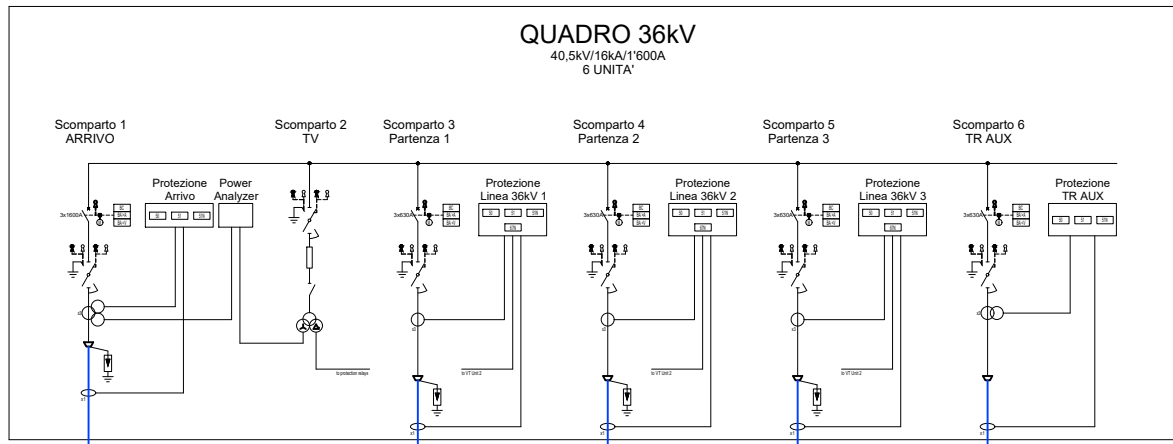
QUADRO 36kV
40,5kV/16kA/1'600A
6 UNITA'

Scomparto 1
ARRIVO

Scomparto 2
TV

Scomparto 3
Partenza 1

Scomparto 4
Partenza 2

Scomparto 5
Partenza 3

Scomparto 6
TR AUX

Protezione
Arrivo

Power
Analyzer

Protezione
Linea 36kV 1

Protezione
Linea 36kV 2

Protezione
Linea 36kV 3

Protezione
TR AUX

3x1600A

3x630A

3x630A

3x630A

3x630A

to protection relays

to VT Unit 2

to VT Unit 2

to VT Unit 2